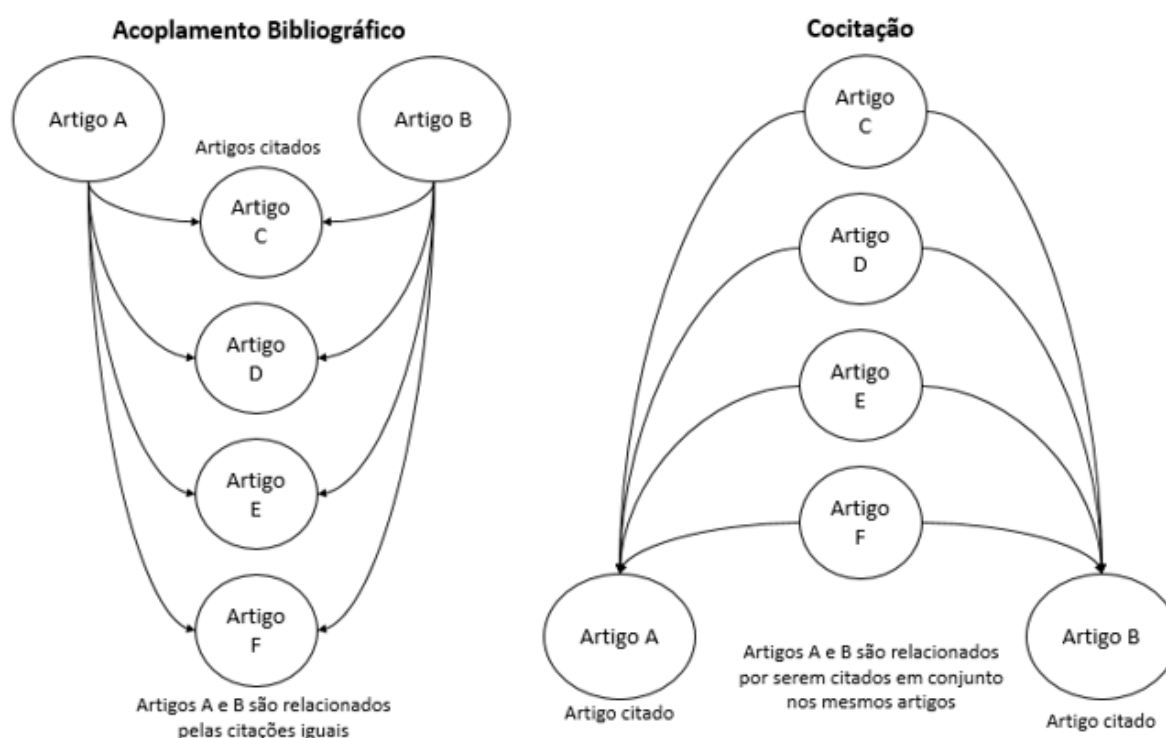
Acoplamento Bibliográfico

Artigo A

Artigo B

Artigos citados

Artigo C

Artigo D

Artigo E

Artigo F

Artigos A e B são relacionados pelas citações iguais

Cocitação

Artigo C

Artigo D

Artigo E

Artigo F

Artigo A

Artigo citado

Artigos A e B são relacionados por serem citados em conjunto nos mesmos artigos

Artigo B

Artigo citado